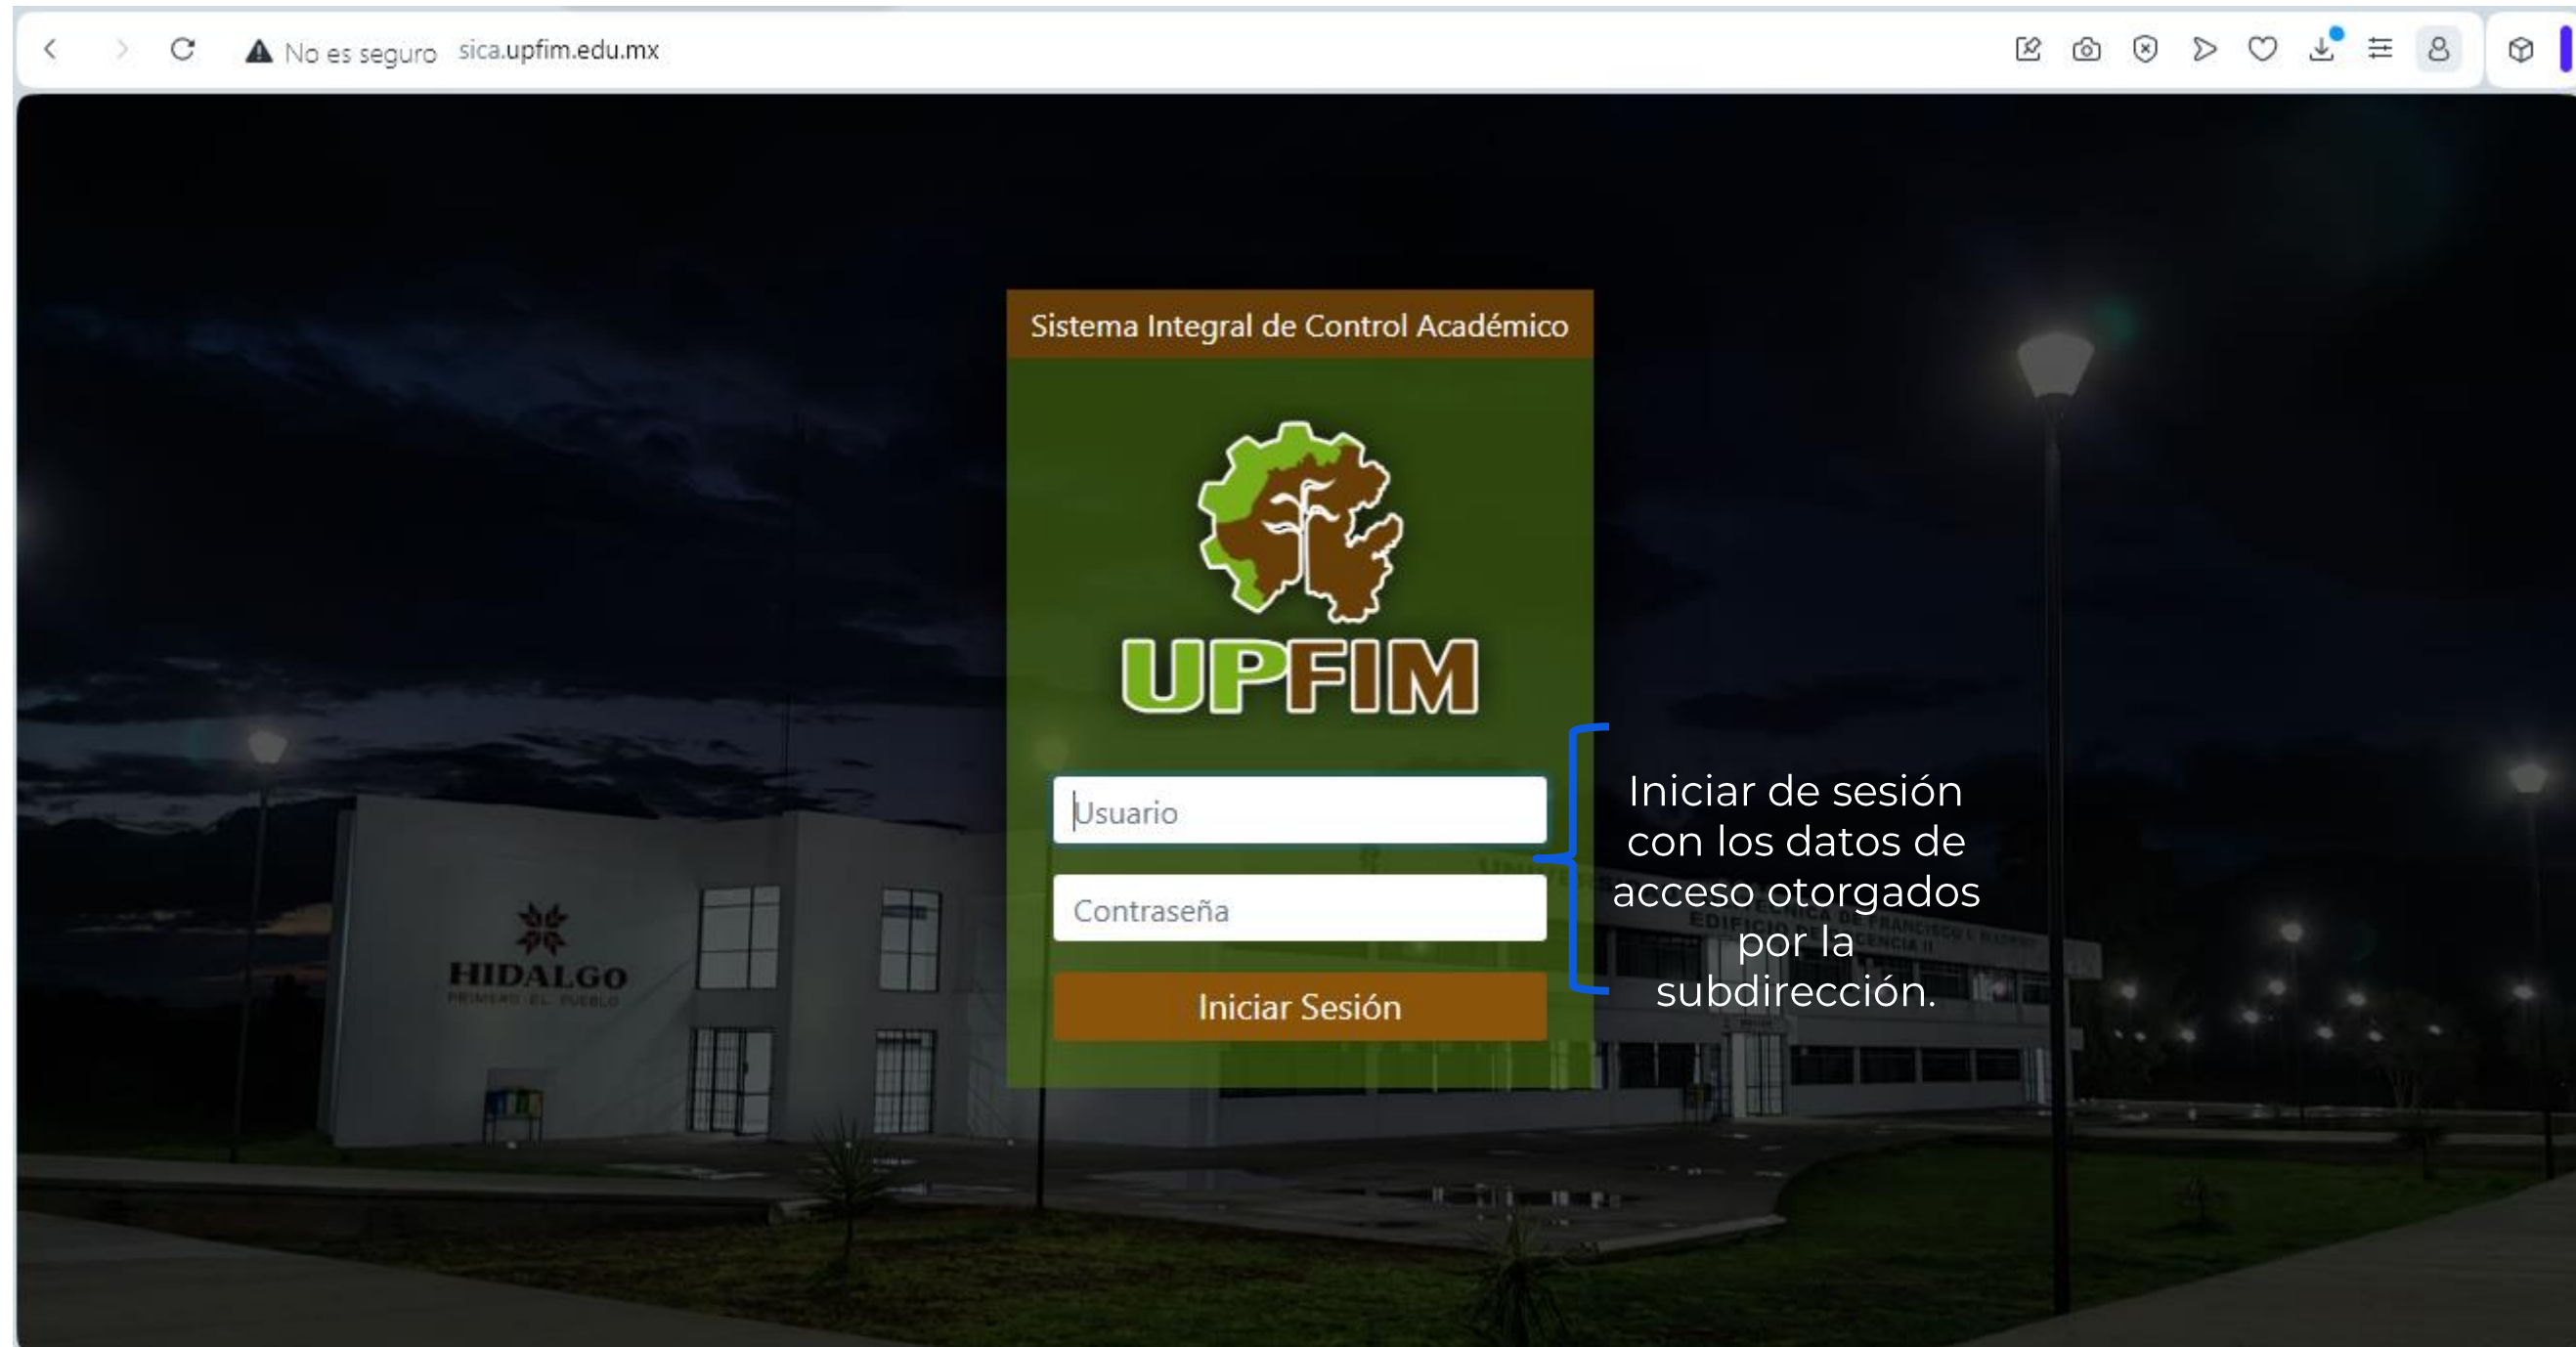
No es seguro sica.upfim.edu.mx

Sistema Integral de Control Académico

UPFIM

Usuario

Contraseña

Iniciar Sesión

Iniciar de sesión con los datos de acceso otorgados por la subdirección.

HIDALGO
PRIMERO EL PUEBLO